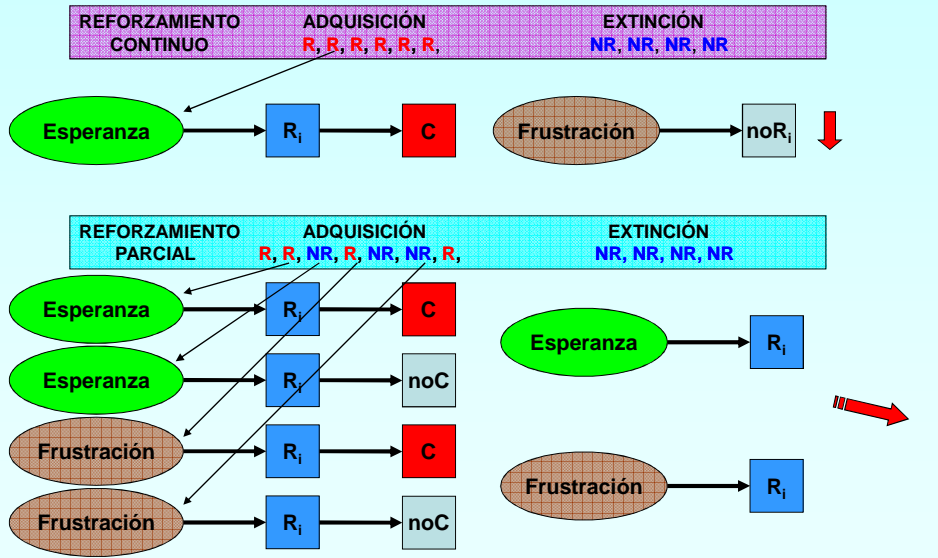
REFORZAMIENTO CONTINUO
ADQUISICIÓN
R, R, R, R, R, R,
EXTINCIÓN
NR, NR, NR, NR

Esperanza
$R_i$
C
Frustración
$noR_i$

REFORZAMIENTO PARCIAL
ADQUISICIÓN
R, R, NR, R, NR, NR, R,
EXTINCIÓN
NR, NR, NR, NR

Esperanza
$R_i$
C
Esperanza
$R_i$
noC
Frustración
$R_i$
C
Frustración
$R_i$
noC

Esperanza
$R_i$
Frustración
$R_i$